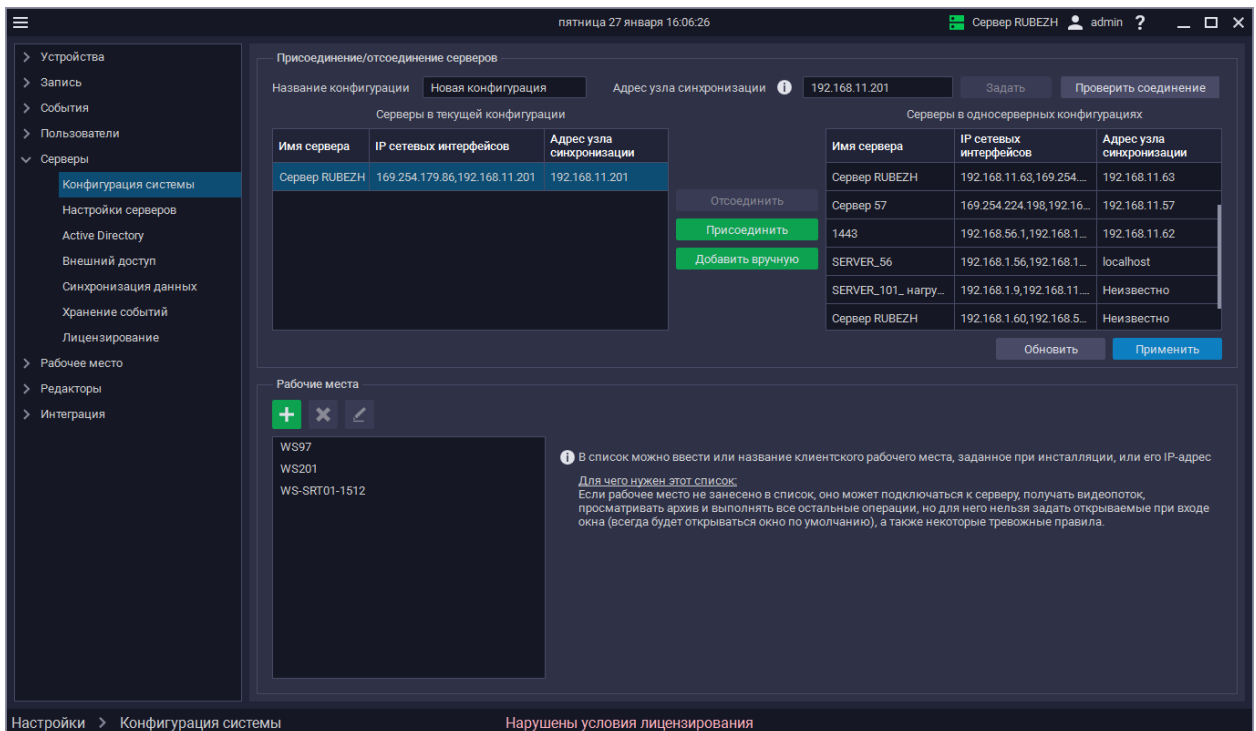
≡ пятница 27 января 16:06:26 Сервер RUBEZH admin ? _ □ ✕

> Устройства
> Запись
> События
> Пользователи
∨ Серверы
Конфигурация системы
Настройки серверов
Active Directory
Внешний доступ
Синхронизация данных
Хранение событий
Лицензирование
> Рабочее место
> Редакторы
> Интеграция

Присоединение/отсоединение серверов

Название конфигурации Новая конфигурация Адрес узла синхронизации 192.168.11.201 Задать Проверить соединение

Серверы в текущей конфигурации

| Имя сервера | IP сетевых интерфейсов | Адрес узла синхронизации |
|---|---|---|
| Сервер RUBEZH | 169.254.179.86,192.168.11.201 | 192.168.11.201 |

Отсоединить
Присоединить
Добавить вручную

Серверы в односерверных конфигурациях

| Имя сервера | IP сетевых интерфейсов | Адрес узла синхронизации |
|---|---|---|
| Сервер RUBEZH | 192.168.11.63,169.254... | 192.168.11.63 |
| Сервер 57 | 169.254.224.198,192.16... | 192.168.11.57 |
| 1443 | 192.168.56.1,192.168.1... | 192.168.11.62 |
| SERVER_56 | 192.168.1.56,192.168.1... | localhost |
| SERVER_101_ нагру... | 192.168.1.9,192.168.11... | Неизвестно |
| Сервер RUBEZH | 192.168.1.60,192.168.5... | Неизвестно |

Обновить Применить

Рабочие места

WS97
WS201
WS-SRT01-1512

В список можно ввести или название клиентского рабочего места, заданное при инсталляции, или его IP-адрес

Для чего нужен этот список:
Если рабочее место не занесено в список, оно может подключаться к серверу, получать видеопоток, просматривать архив и выполнять все остальные операции, но для него нельзя задать открываемые при входе окна (всегда будет открываться окно по умолчанию), а также некоторые тревожные правила.

Настройки > Конфигурация системы Нарушены условия лицензирования